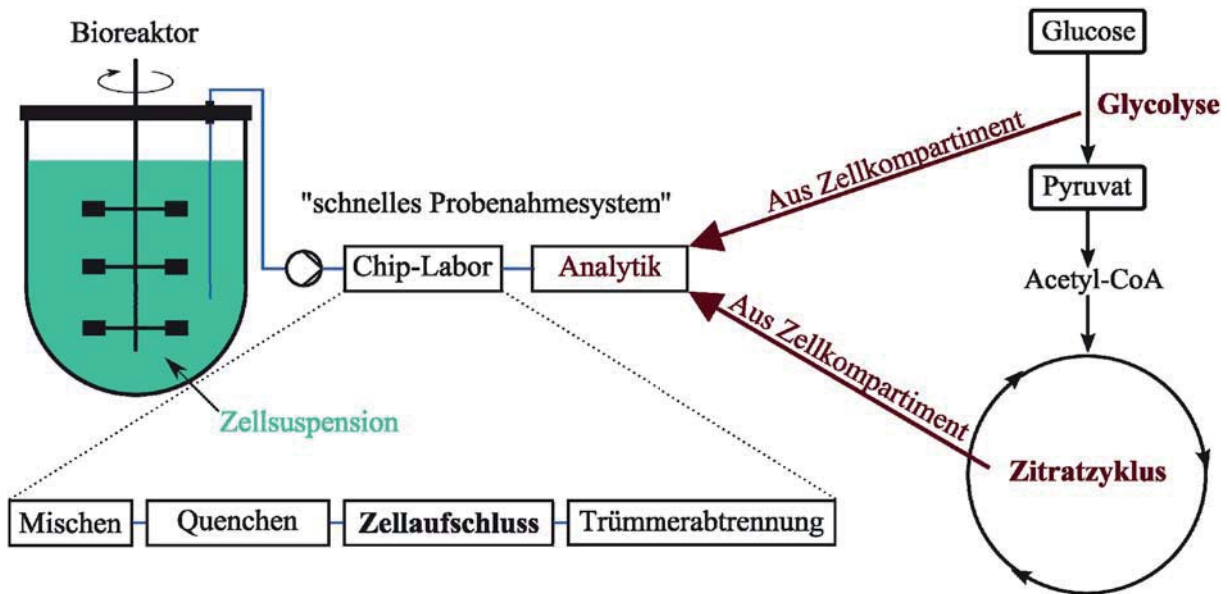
Bioreaktor

"schnelles Probenahmesystem"

Chip-Labor

Analytik

Zellsuspension

Mischen

Quenchen

Zellaufschluss

Trümmerabtrennung

Glucose

Glycolyse

Aus Zellkompartiment

Pyruvat

Acetyl-CoA

Aus Zellkompartiment

Zitratzyklus